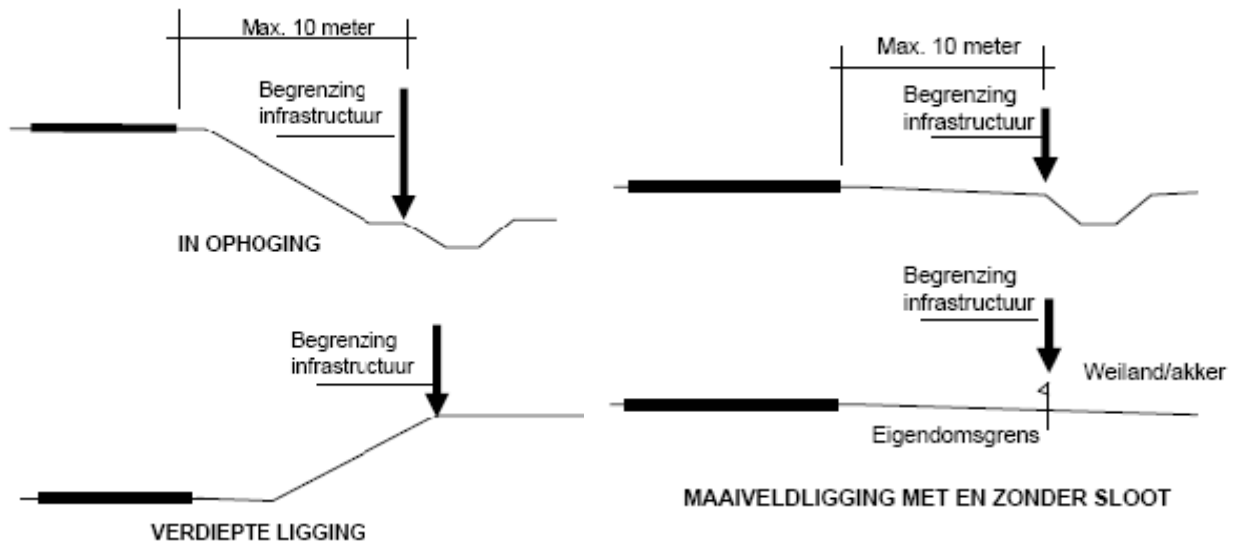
Max. 10 meter

Begrenzing infrastructuur

IN OPHOGING

Begrenzing infrastructuur

VERDIEPTE LIGGING

Max. 10 meter

Begrenzing infrastructuur

Begrenzing infrastructuur

Weiland/akker

Eigendomsgrens

MAAIVELDLIGGING MET EN ZONDER SLOOT